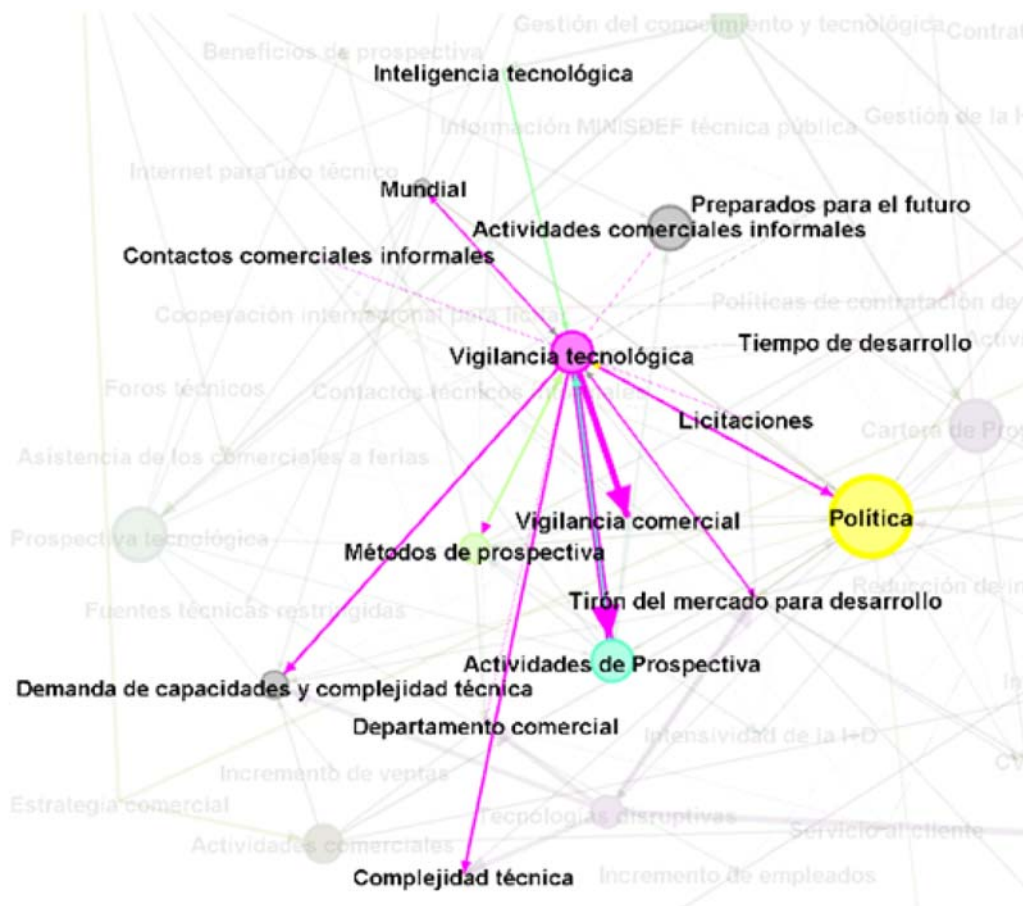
Gestión del conocimiento y tecnológica
Contrat
Beneficios de prospectiva
Inteligencia tecnológica
Información MINISDEF técnica pública
Gestión de la I
Internet para uso técnico
Mundial
Preparados para el futuro
Actividades comerciales informales
Contactos comerciales informales
Políticas de contratación de
Cooperación internacional para ticas
Vigilancia tecnológica
Tiempo de desarrollo
Activ
Foros técnicos
Contactos técnicos
Licitaciones
Cartera de Pro
Asistencia de los comerciales a ferias
Política
Vigilancia comercial
Prospectiva tecnológica
Métodos de prospectiva
Reducción de in
Fuentes técnicas restringidas
Tirón del mercado para desarrollo
Actividades de Prospectiva
Demanda de capacidades y complejidad técnica
Departamento comercial
Intensividad de la I+D
Incremento de ventas
CV
Estrategia comercial
Tecnologías disruptivas
Servicio al cliente
Actividades comerciales
Complejidad técnica
Incremento de empleados